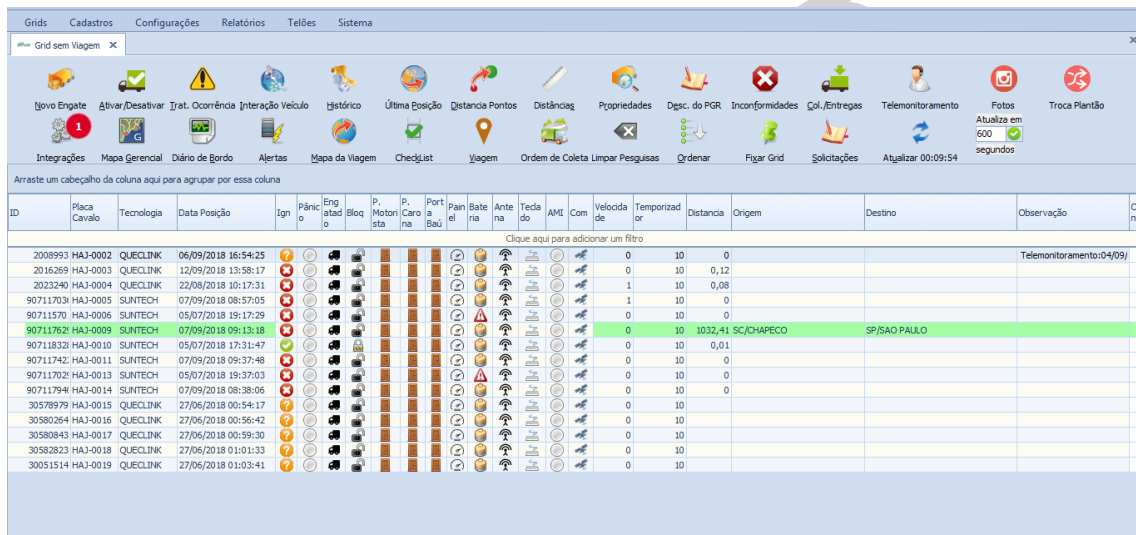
Grids Cadastros Configurações Relatórios Telões Sistema

Grid sem Viagem ×

Novo Engate Ativar/Desativar Trat. Ocorrência Interação Veículo Histórico Última Posição Distancia Pontos Distâncias Propriedades Desc. do PGR Inconformidades Col./Entregas Telemonitoramento Fotos Troca Plantão

1 Integrações Mapa Gerencial Diário de Bordo Alertas Mapa da Viagem CheckList Viagem Ordem de Coleta Limpar Pesquisas Ordenar Fixar Grid Solicitações Atualizar 00:09:54 Atualiza em 600 segundos

Arraste um cabeçalho da coluna aqui para agrupar por essa coluna

| ID | Placa Cavalo | Tecnologia | Data Posição | Ign | Pânico | Engatado | Bloq | P. Motorista | P. Carona | Porta Baú | Painel | Bateria | Antena | Teclado | AMI | Com | Velocidade | Temporizador | Distancia | Origem | Destino | Observação |
|---|---|---|---|---|---|---|---|---|---|---|---|---|---|---|---|---|---|---|---|---|---|---|
| | | | | | | | | | | | | | | | | | | | | | | |
| Clique aqui para adicionar um filtro | | | | | | | | | | | | | | | | | | | | | | |
| 2008993 | HAJ-0002 | QUECLINK | 06/09/2018 16:54:25 | | | | | | | | | | | | | | 0 | 10 | 0 | | | Telemonitoramento:04/09/ |
| 2016269 | HAJ-0003 | QUECLINK | 12/09/2018 13:58:17 | | | | | | | | | | | | | | 0 | 10 | 0,12 | | | |
| 2023240 | HAJ-0004 | QUECLINK | 22/08/2018 10:17:31 | | | | | | | | | | | | | | 1 | 10 | 0,08 | | | |
| 90711703 | HAJ-0005 | SUNTECH | 07/09/2018 08:57:05 | | | | | | | | | | | | | | 1 | 10 | 0 | | | |
| 90711570 | HAJ-0006 | SUNTECH | 05/07/2018 19:17:29 | | | | | | | | | | | | | | 0 | 10 | 0 | | | |
| 90711762 | HAJ-0009 | SUNTECH | 07/09/2018 09:13:18 | | | | | | | | | | | | | | 0 | 10 | 1032,41 | SC/CHAPECO | SP/SAO PAULO | |
| 90711832 | HAJ-0010 | SUNTECH | 05/07/2018 17:31:47 | | | | | | | | | | | | | | 0 | 10 | 0,01 | | | |
| 90711742 | HAJ-0011 | SUNTECH | 07/09/2018 09:37:48 | | | | | | | | | | | | | | 0 | 10 | 0 | | | |
| 90711705 | HAJ-0013 | SUNTECH | 05/07/2018 19:37:03 | | | | | | | | | | | | | | 0 | 10 | 0 | | | |
| 90711794 | HAJ-0014 | SUNTECH | 07/09/2018 08:38:06 | | | | | | | | | | | | | | 0 | 10 | 0 | | | |
| 30578979 | HAJ-0015 | QUECLINK | 27/06/2018 00:54:17 | | | | | | | | | | | | | | 0 | 10 | | | | |
| 30580264 | HAJ-0016 | QUECLINK | 27/06/2018 00:56:42 | | | | | | | | | | | | | | 0 | 10 | | | | |
| 30580843 | HAJ-0017 | QUECLINK | 27/06/2018 00:59:30 | | | | | | | | | | | | | | 0 | 10 | | | | |
| 30582823 | HAJ-0018 | QUECLINK | 27/06/2018 01:01:33 | | | | | | | | | | | | | | 0 | 10 | | | | |
| 30051514 | HAJ-0019 | QUECLINK | 27/06/2018 01:03:41 | | | | | | | | | | | | | | 0 | 10 | | | | |